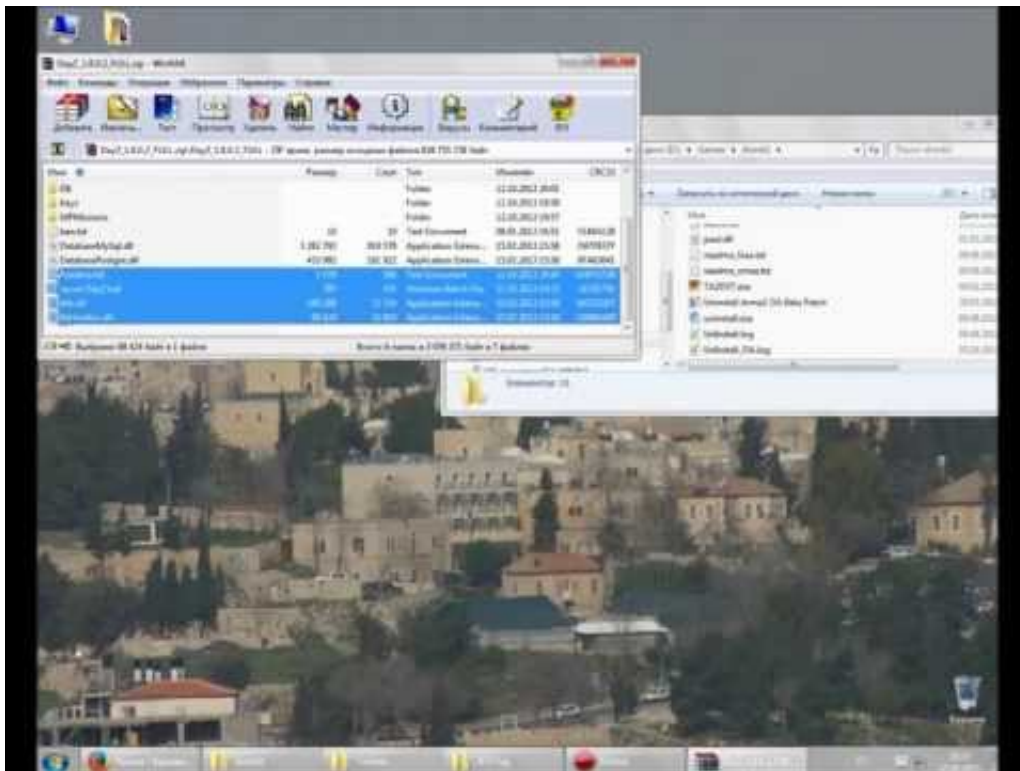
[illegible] - WinRAR

Добавить Извлечь Тест Просмотр Удалить Найти Мастер Информация Вирусы Комментарий SFX

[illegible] - ZIP архив, размер исходных файлов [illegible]

| Имя | Размер | Сжат | Тип | Изменён | CRC32 |
|---|---|---|---|---|---|
| .. | | | | | |
| DB | | | Folder | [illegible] | |
| Keys | | | Folder | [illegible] | |
| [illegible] | | | Folder | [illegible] | |
| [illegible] | | | Text Document | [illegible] | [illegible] |
| DatabaseMySql.dll | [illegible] | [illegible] | Application Extens... | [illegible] | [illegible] |
| DatabasePostgre.dll | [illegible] | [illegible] | Application Extens... | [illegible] | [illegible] |
| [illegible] | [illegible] | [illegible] | Text Document | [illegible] | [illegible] |
| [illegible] | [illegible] | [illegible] | Windows Batch File | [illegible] | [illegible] |
| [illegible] | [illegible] | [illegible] | Application Extens... | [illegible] | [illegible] |
| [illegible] | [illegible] | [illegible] | Application Extens... | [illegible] | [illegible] |

Выбрано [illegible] байт в 4 файлах | Всего 4 папки и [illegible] байт в 7 файлах

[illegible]
Записать на оптический диск | Новая папка
Имя
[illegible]
Uninstall Arma2 OA Beta Patch
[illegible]
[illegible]
Элементов: 14
Корзина